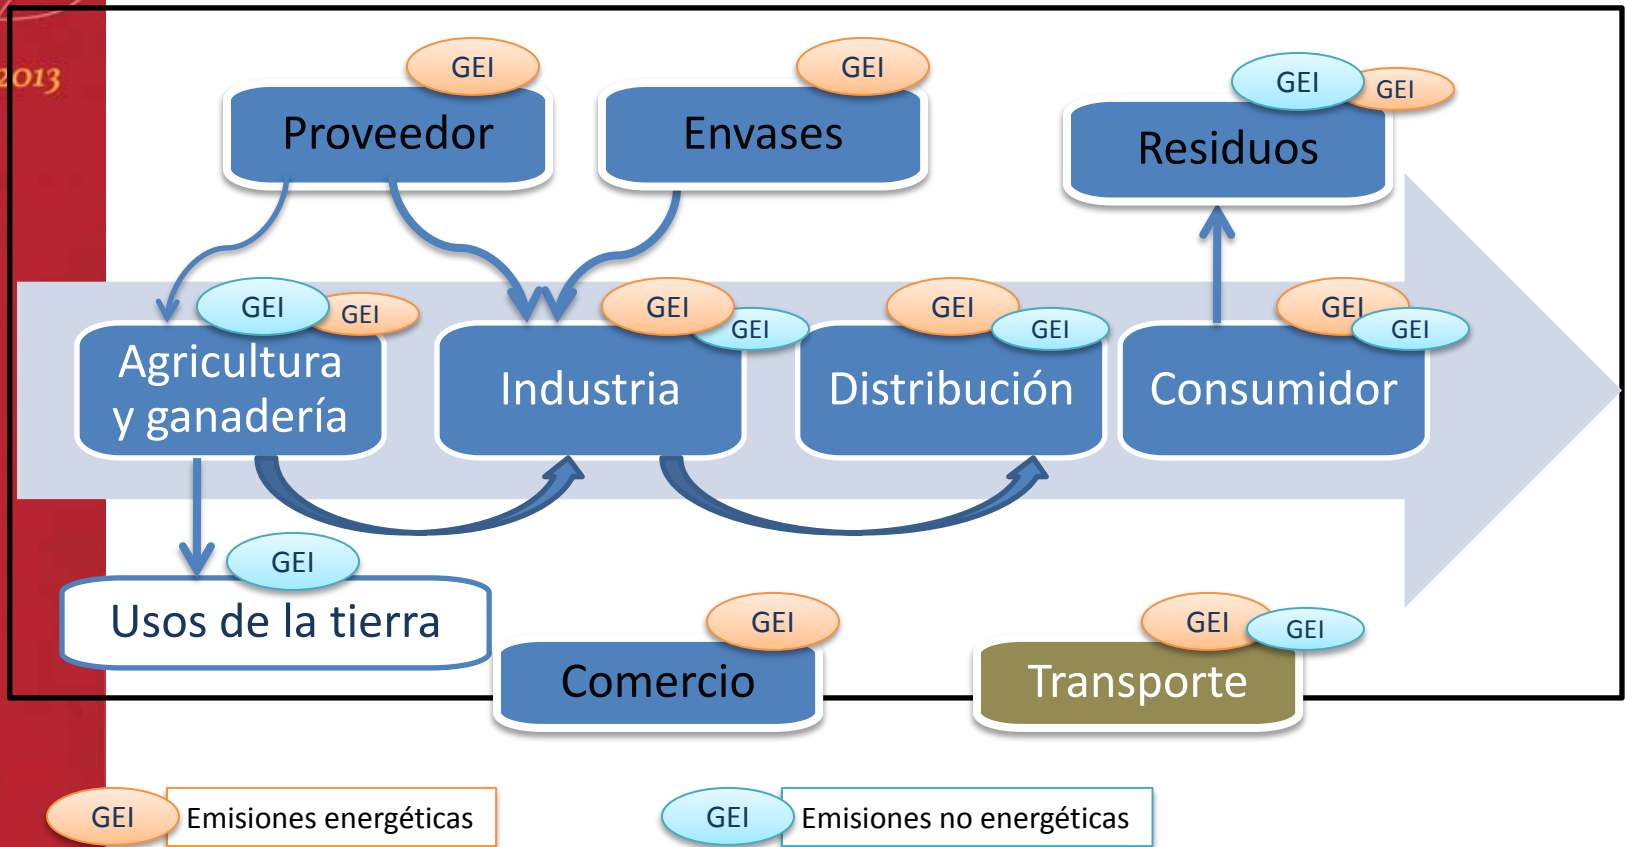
2013

GEI
Proveedor

GEI
Envases

GEI GEI
Residuos

GEI GEI
Agricultura y ganadería

GEI GEI
Industria

GEI GEI
Distribución

GEI GEI
Consumidor

GEI
Usos de la tierra

GEI
Comercio

GEI GEI
Transporte

GEI Emisiones energéticas

GEI Emisiones no energéticas